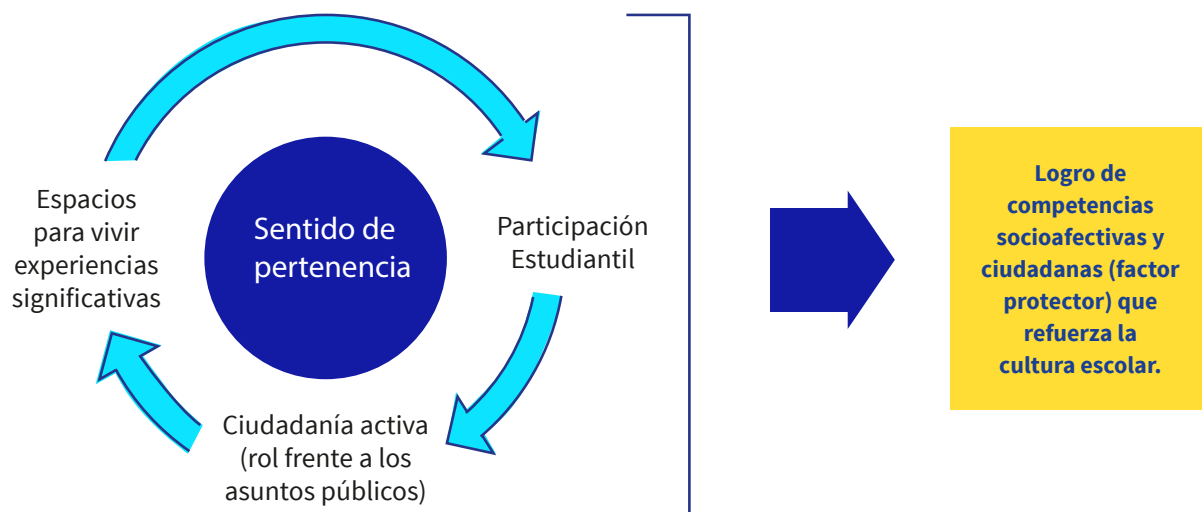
Espacios para vivir experiencias significativas

Sentido de pertenencia

Participación Estudiantil

Ciudadanía activa (rol frente a los asuntos públicos)

Logro de competencias socioafectivas y ciudadanas (factor protector) que refuerza la cultura escolar.